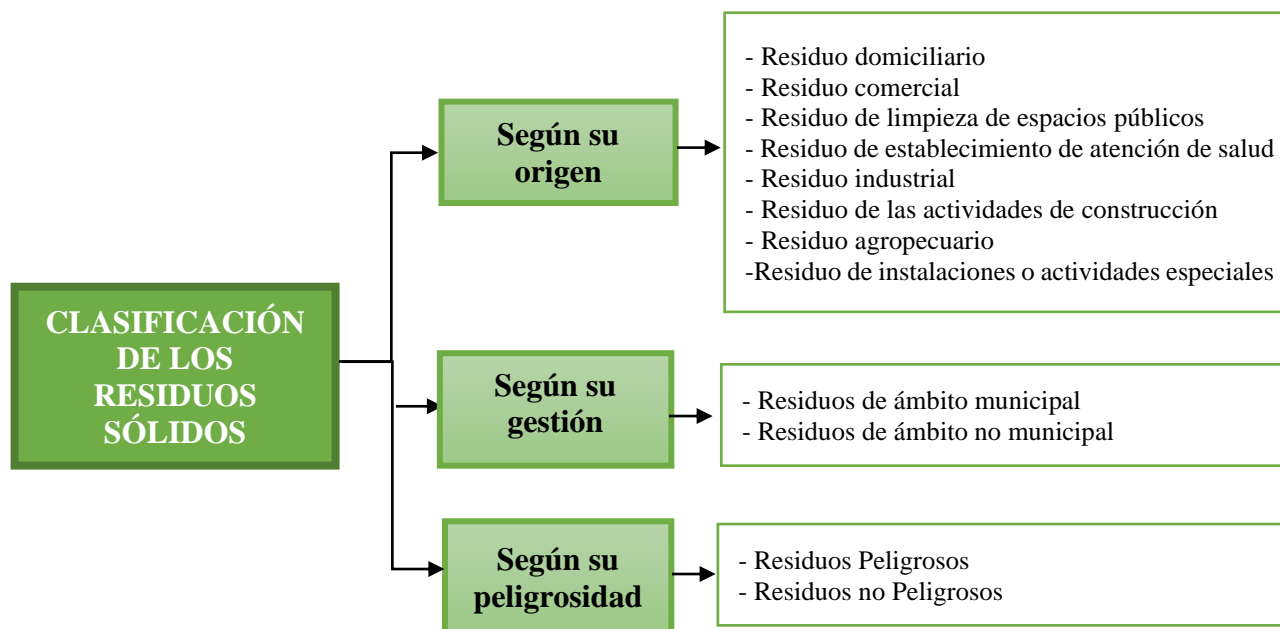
CLASIFICACIÓN DE LOS RESIDUOS SÓLIDOS

Según su origen

- Residuo domiciliario
- Residuo comercial
- Residuo de limpieza de espacios públicos
- Residuo de establecimiento de atención de salud
- Residuo industrial
- Residuo de las actividades de construcción
- Residuo agropecuario
-Residuo de instalaciones o actividades especiales

Según su gestión

- Residuos de ámbito municipal
- Residuos de ámbito no municipal

Según su peligrosidad

- Residuos Peligrosos
- Residuos no Peligrosos